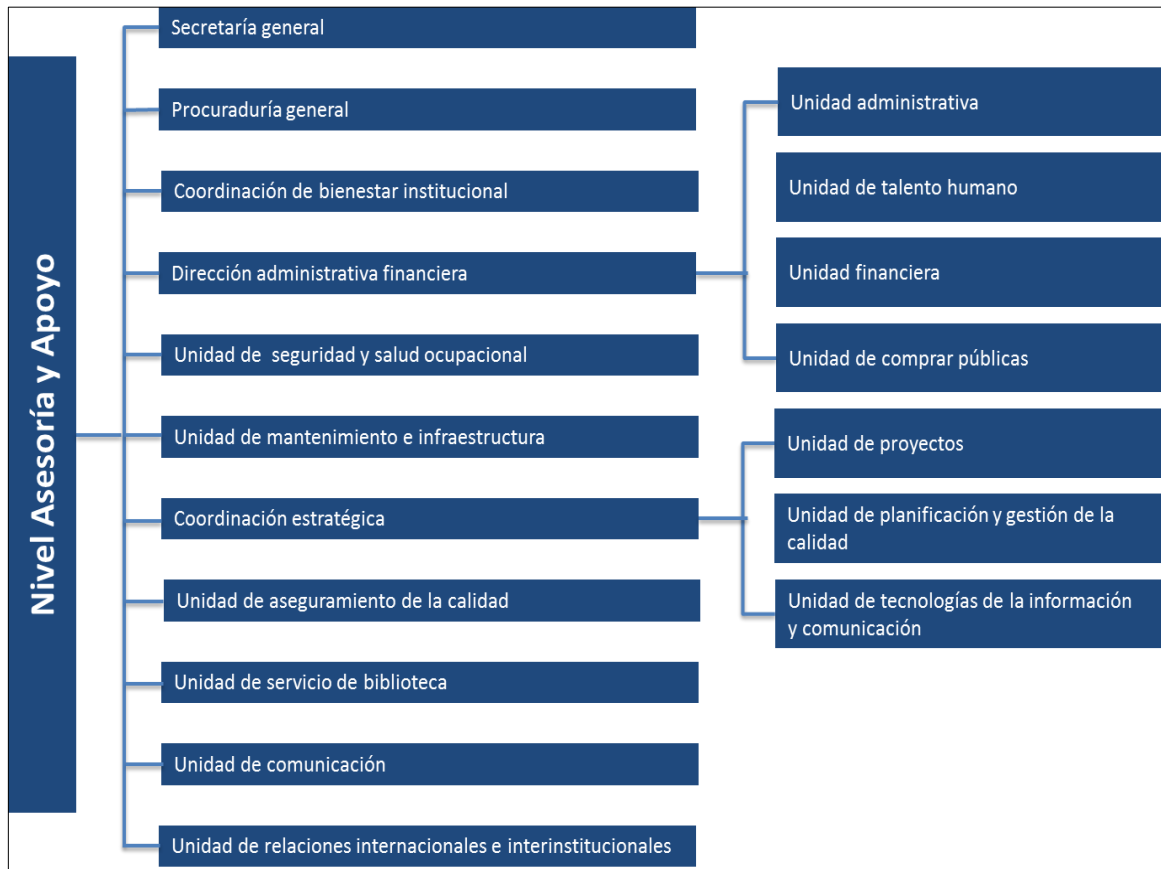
Nivel Asesoría y Apoyo

Secretaría general

Procuraduría general

Coordinación de bienestar institucional

Dirección administrativa financiera

Unidad administrativa

Unidad de talento humano

Unidad financiera

Unidad de comprar públicas

Unidad de seguridad y salud ocupacional

Unidad de mantenimiento e infraestructura

Coordinación estratégica

Unidad de proyectos

Unidad de planificación y gestión de la calidad

Unidad de tecnologías de la información y comunicación

Unidad de aseguramiento de la calidad

Unidad de servicio de biblioteca

Unidad de comunicación

Unidad de relaciones internacionales e interinstitucionales